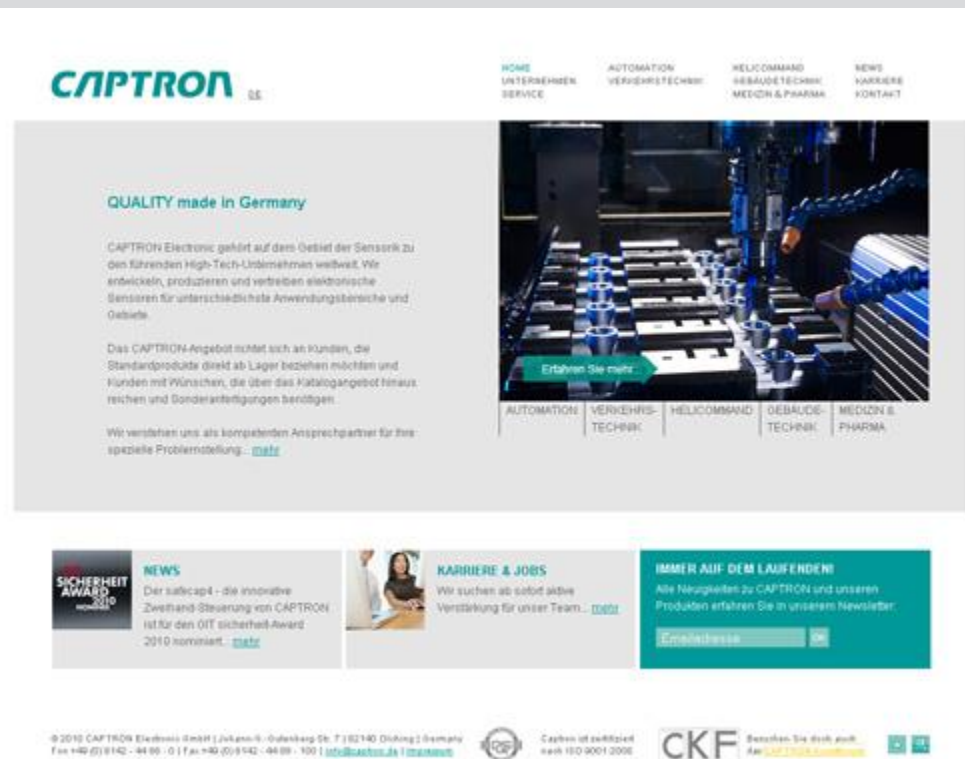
CAPTRON DE

HOME
UNTERNEHMEN
SERVICE

AUTOMATION
VERKEHRSTECHNIK

HELICOMMAND
GEBÄUDETECHNIK
MEDIZIN & PHARMA

NEWS
KARRIERE
KONTAKT

QUALITY made in Germany

CAPTRON Electronic gehört auf dem Gebiet der Sensorik zu den führenden High-Tech-Unternehmen weltweit. Wir entwickeln, produzieren und vertreiben elektronische Sensoren für unterschiedlichste Anwendungsbereiche und Gebiete.

Das CAPTRON-Angebot richtet sich an Kunden, die Standardprodukte direkt ab Lager beziehen möchten und Kunden mit Wünschen, die über das Katalogangebot hinaus reichen und Sonderanfertigungen benötigen.

Wir verstehen uns als kompetenten Ansprechpartner für Ihre spezielle Problemstellung... mehr

Erfahren Sie mehr

AUTOMATION | VERKEHRSTECHNIK | HELICOMMAND | GEBÄUDETECHNIK | MEDIZIN & PHARMA

SICHERHEIT AWARD 2010

NEWS
Der safecap4 - die innovative Zweihand-Steuerung von CAPTRON ist für den GIT sicherheit-Award 2010 nominiert... mehr

KARRIERE & JOBS
Wir suchen ab sofort aktive Verstärkung für unser Team... mehr

IMMER AUF DEM LAUFENDEN!
Alle Neuigkeiten zu CAPTRON und unseren Produkten erfahren Sie in unserem Newsletter.
Emailadresse OK

© 2010 CAPTRON Electronic GmbH | Johann-G.-Gutenberg-Str. 7 | 82140 Olching | Germany
Fon +49 (0) 8142 - 44 88 - 0 | Fax +49 (0) 8142 - 44 88 - 100 | info@captron.de | Impressum

Captron ist zertifiziert nach ISO 9001:2000

CKF

Besuchen Sie doch auch den CAPTRON Kundenshop